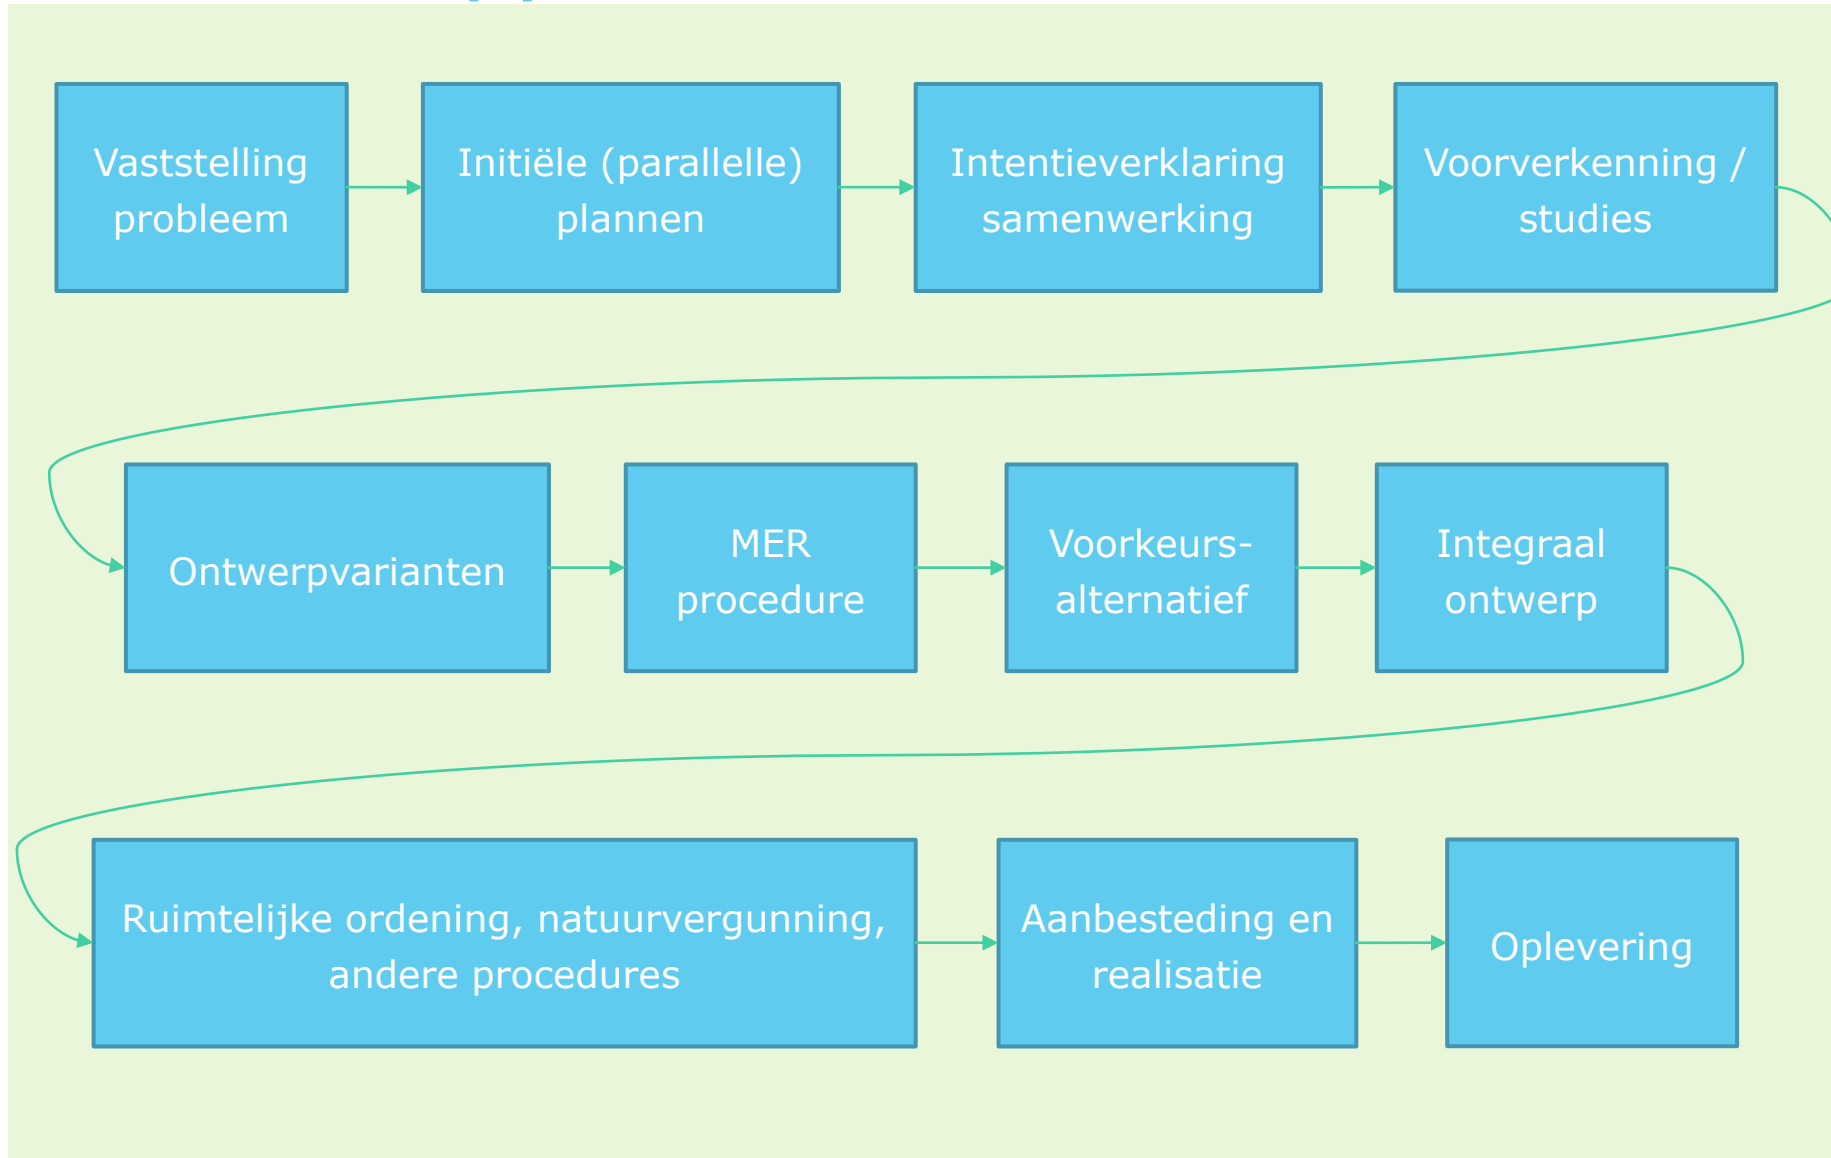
Vaststelling probleem

Initiële (parallelle) plannen

Intentieverklaring samenwerking

Voorverkenning / studies

Ontwerpvarianten

MER procedure

Voorkeurs-alternatief

Integraal ontwerp

Ruimtelijke ordening, natuurvergunning, andere procedures

Aanbesteding en realisatie

Oplevering